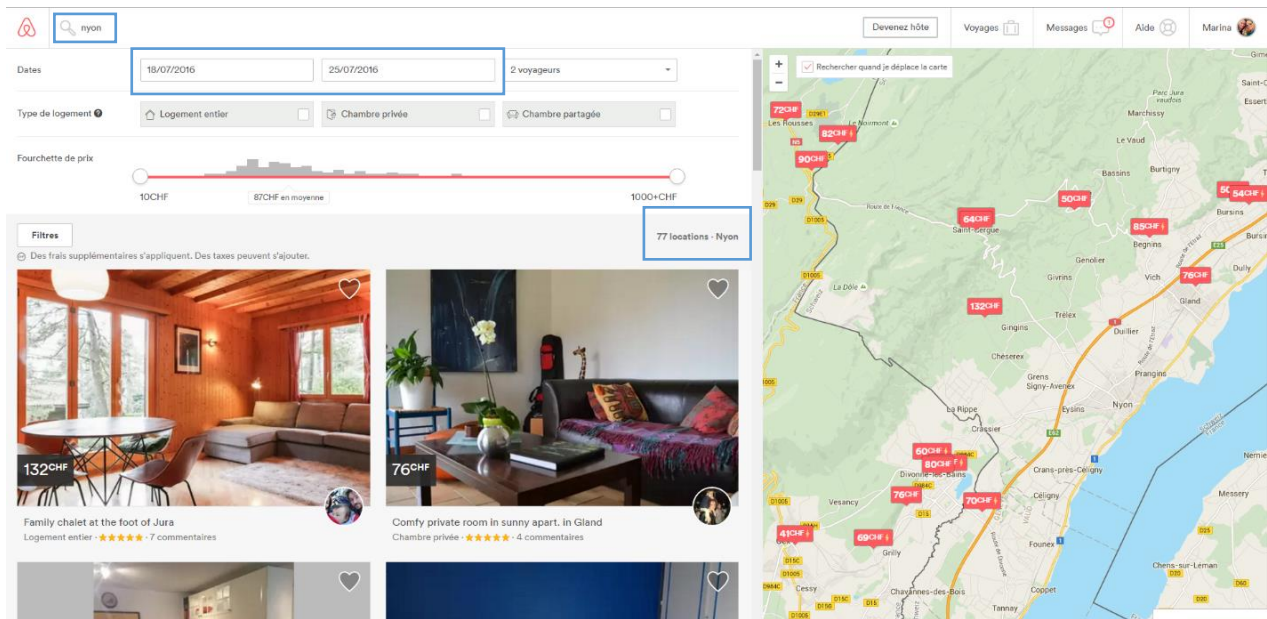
nyon

Devenez hôte | Voyages | Messages 1 | Aide | Marina

Dates | 18/07/2016 | 25/07/2016 | 2 voyageurs

Type de logement | Logement entier | Chambre privée | Chambre partagée

Fourchette de prix

10CHF | 87CHF en moyenne | 1000+CHF

Filtres

77 locations · Nyon

Des frais supplémentaires s'appliquent. Des taxes peuvent s'ajouter.

132CHF
Family chalet at the foot of Jura
Logement entier · ★★★★★ · 7 commentaires

76CHF
Comfy private room in sunny apart. in Gland
Chambre privée · ★★★★★ · 4 commentaires

Rechercher quand je déplace la carte

72CHF Les Rousses
82CHF Le Noirmont
90CHF
64CHF Saint-Cergue
50CHF
85CHF Begnins
54CHF Bursins
76CHF Gland
132CHF Gingins
La Dôle
Marchissy
Le Vaud
Bassins
Burtigny
Genolier
Givrins
Vich
Dully
Trélex
Duillier
Chéserex
Grens
Signy-Avenex
Prangins
La Rippe
Eysins
Nyon
Crassier
60CHF
80CHF
76CHF
Divonne-les-Bains
70CHF
Crans-près-Céligny
Céligny
Vesancy
41CHF
69CHF
Grilly
Founex
Messery
Nernier
Chens-sur-Leman
Cessy
Chavannes-des-Bois
Coppet
Tannay
Saint-Cloud
Essert
Parc Jura vaudois
Route de France
D1005
D29
D15
D984C
E62
E25